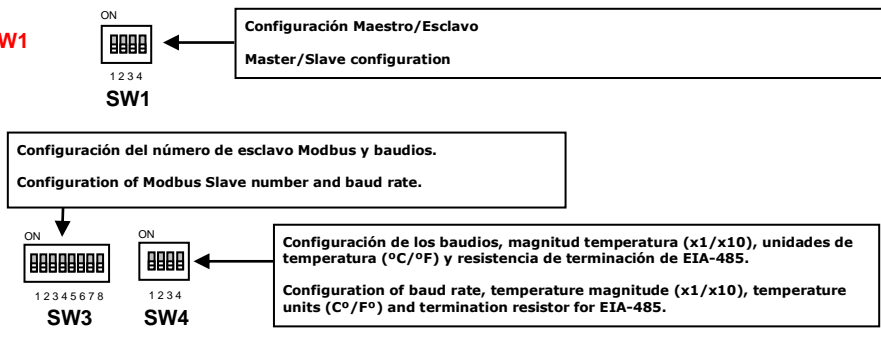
W1

ON

1 2 3 4

SW1

Configuración Maestro/Esclavo

Master/Slave configuration

Configuración del número de esclavo Modbus y baudios.

Configuration of Modbus Slave number and baud rate.

ON

1 2 3 4 5 6 7 8

SW3

ON

1 2 3 4

SW4

Configuración de los baudios, magnitud temperatura (x1/x10), unidades de temperatura (ºC/ºF) y resistencia de terminación de EIA-485.

Configuration of baud rate, temperature magnitude (x1/x10), temperature units (Cº/Fº) and termination resistor for EIA-485.